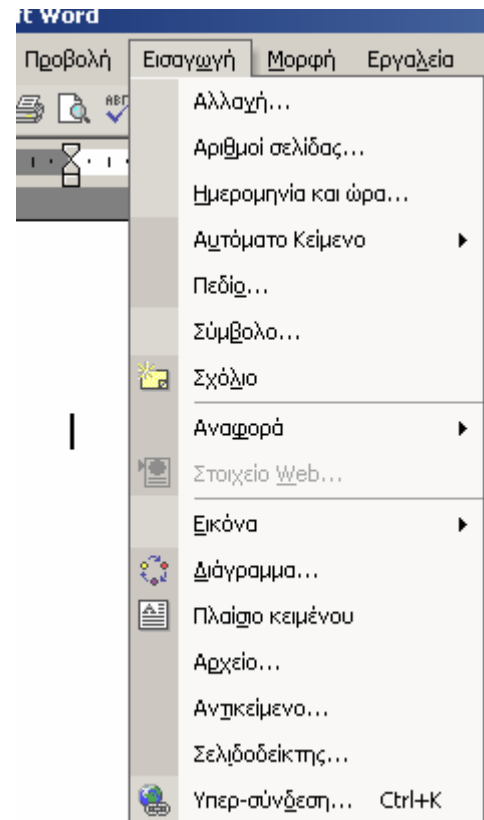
t Word

Προβολή Εισαγωγή Μορφή Εργαλεία

Αλλαγή...
Αριθμοί σελίδας...
Ημερομηνία και ώρα...
Αυτόματο Κείμενο
Πεδίο...
Σύμβολο...
Σχόλιο
Αναφορά
Στοιχείο Web...
Εικόνα
Διάγραμμα...
Πλαίσιο κειμένου
Αρχείο...
Αντικείμενο...
Σελιδοδείκτης...
Υπερ-σύνδεση... Ctrl+K